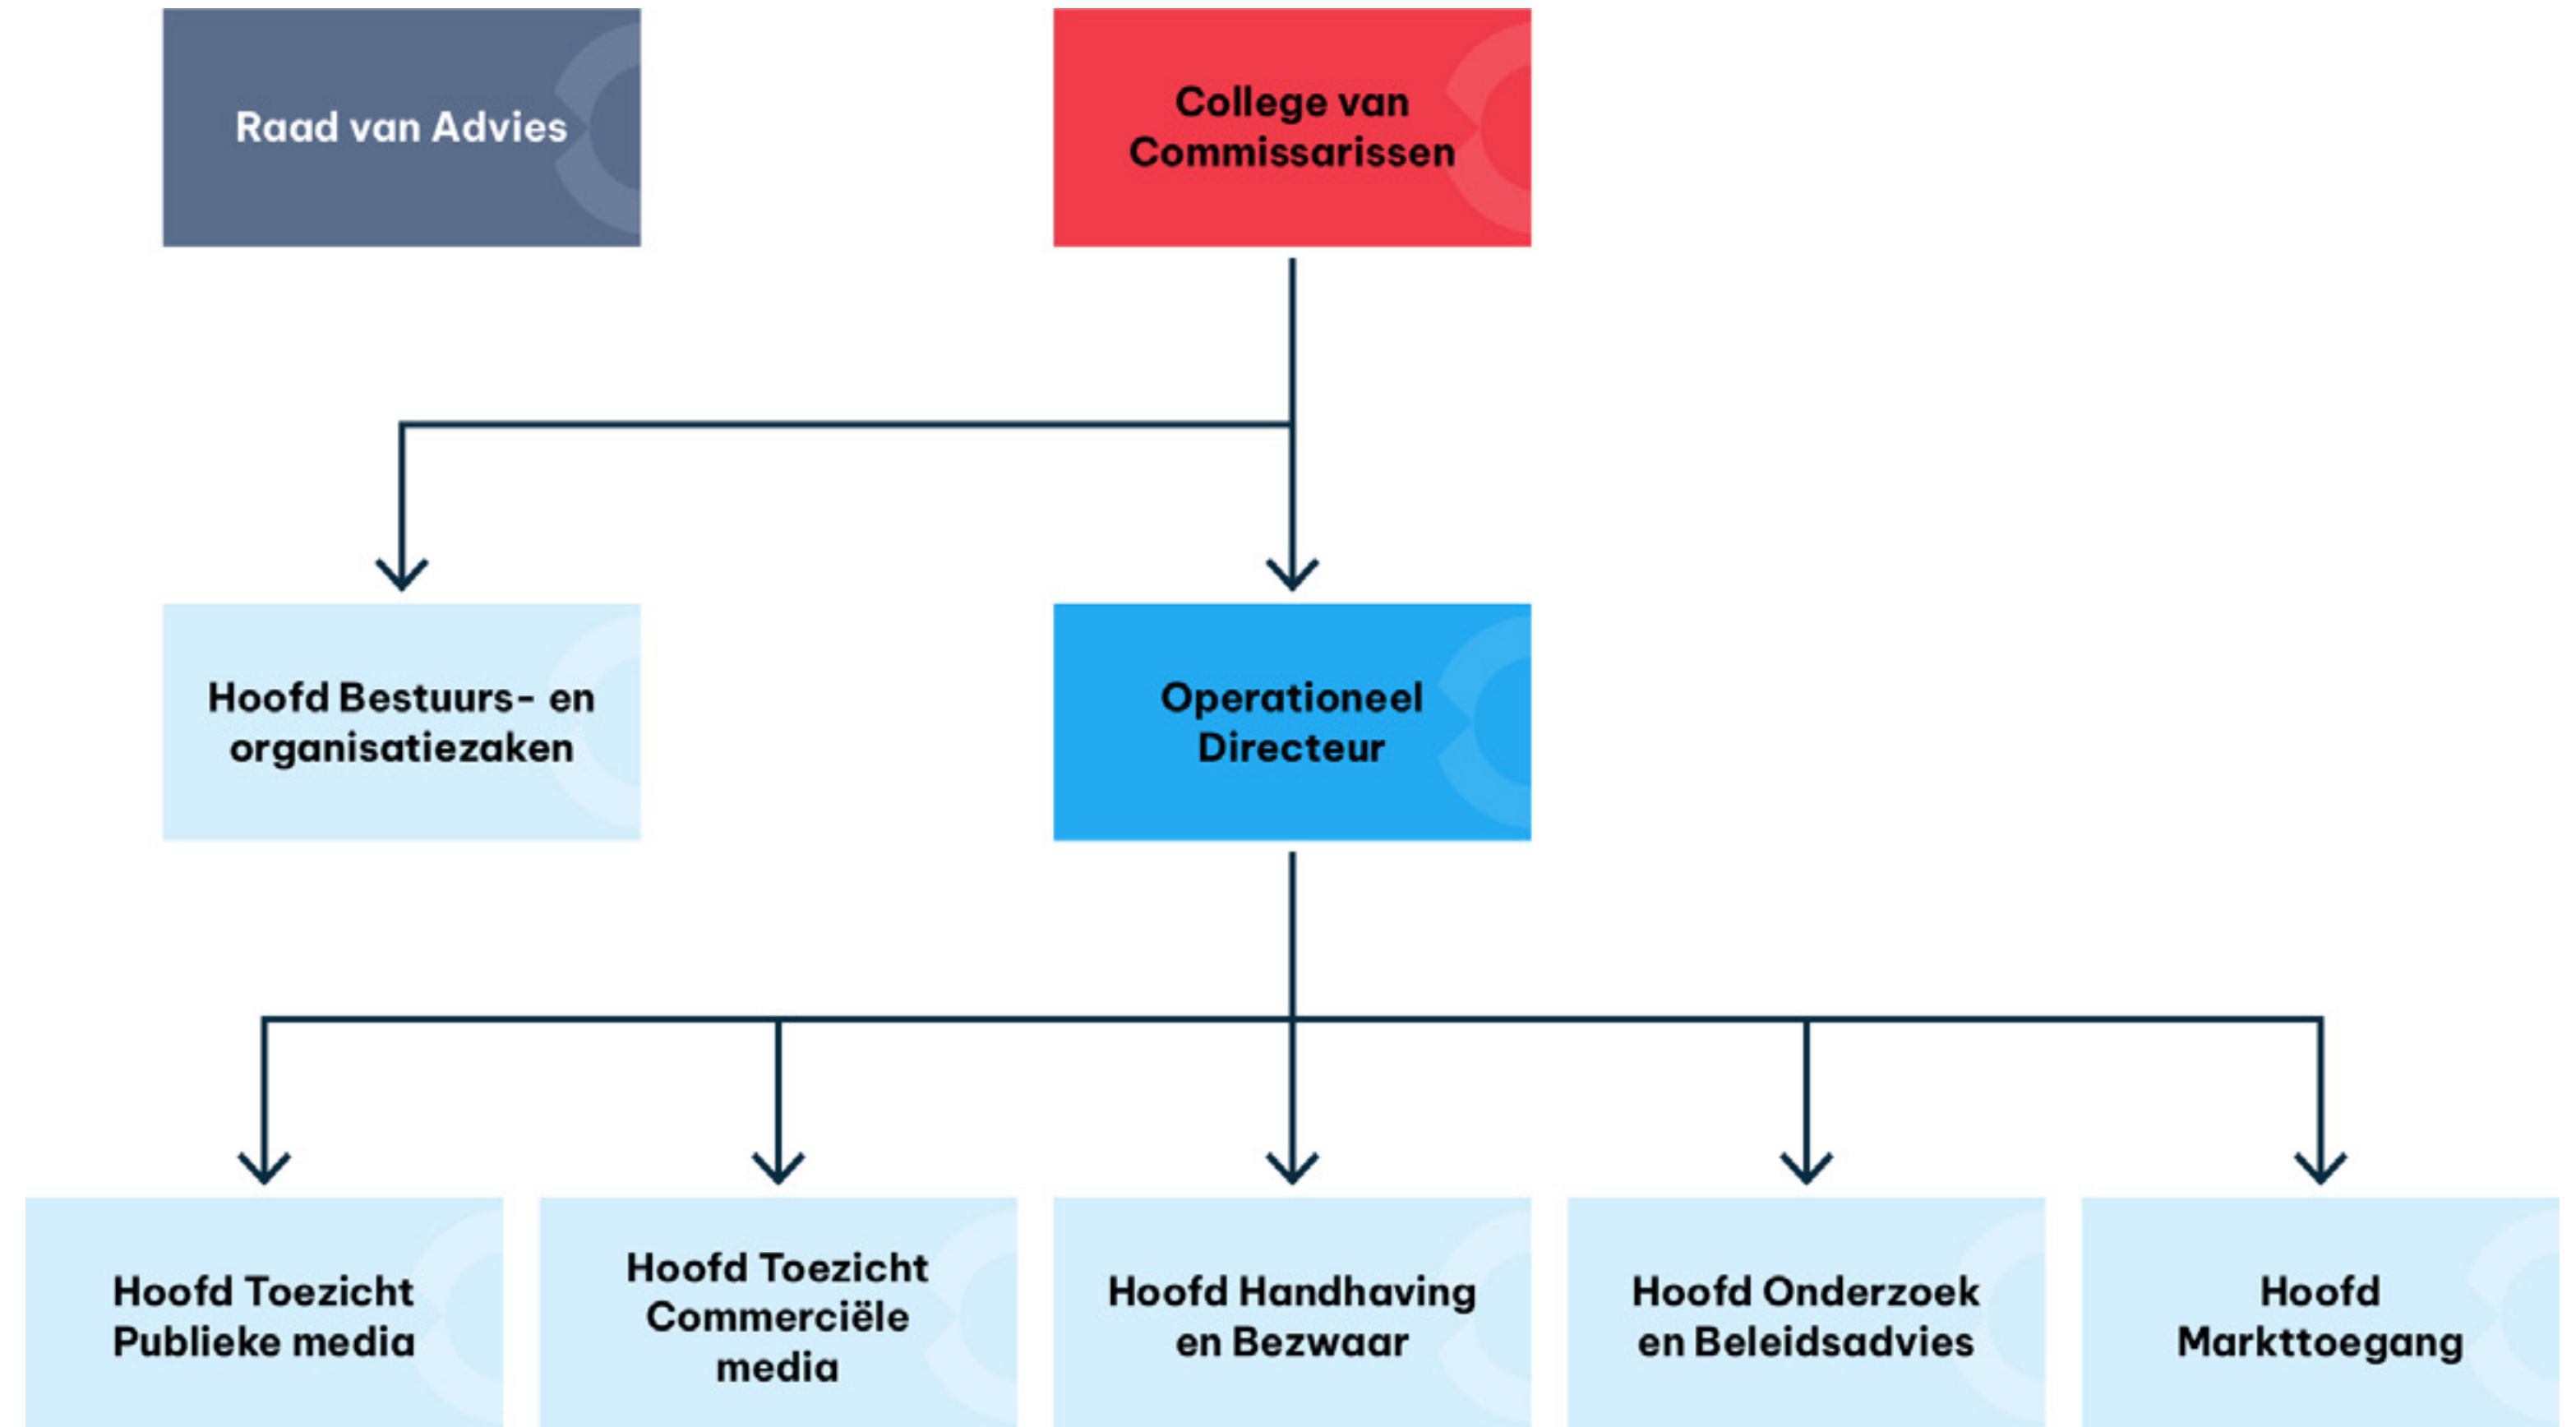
Raad van Advies

College van Commissarissen

Hoofd Bestuurs- en organisatiezaken

Operationeel Directeur

Hoofd Toezicht Publieke media

Hoofd Toezicht Commerciële media

Hoofd Handhaving en Bezwaar

Hoofd Onderzoek en Beleidsadvies

Hoofd Markttoegang